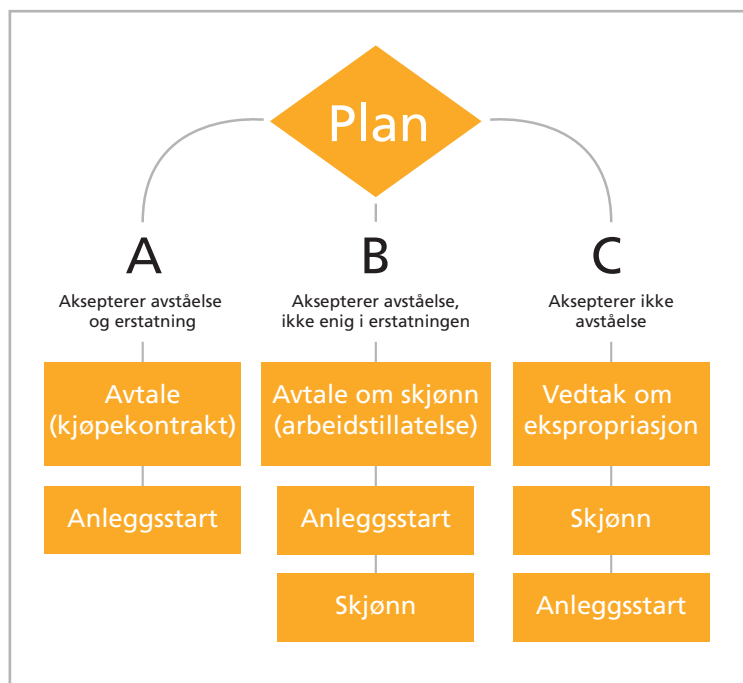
Plan

A

Aksepterer avståelse og erstatning

Avtale (kjøpekontrakt)

Anleggsstart

B

Aksepterer avståelse, ikke enig i erstatningen

Avtale om skjønn (arbeidstillatelse)

Anleggsstart

Skjønn

C

Aksepterer ikke avståelse

Vedtak om ekspropriasjon

Skjønn

Anleggsstart